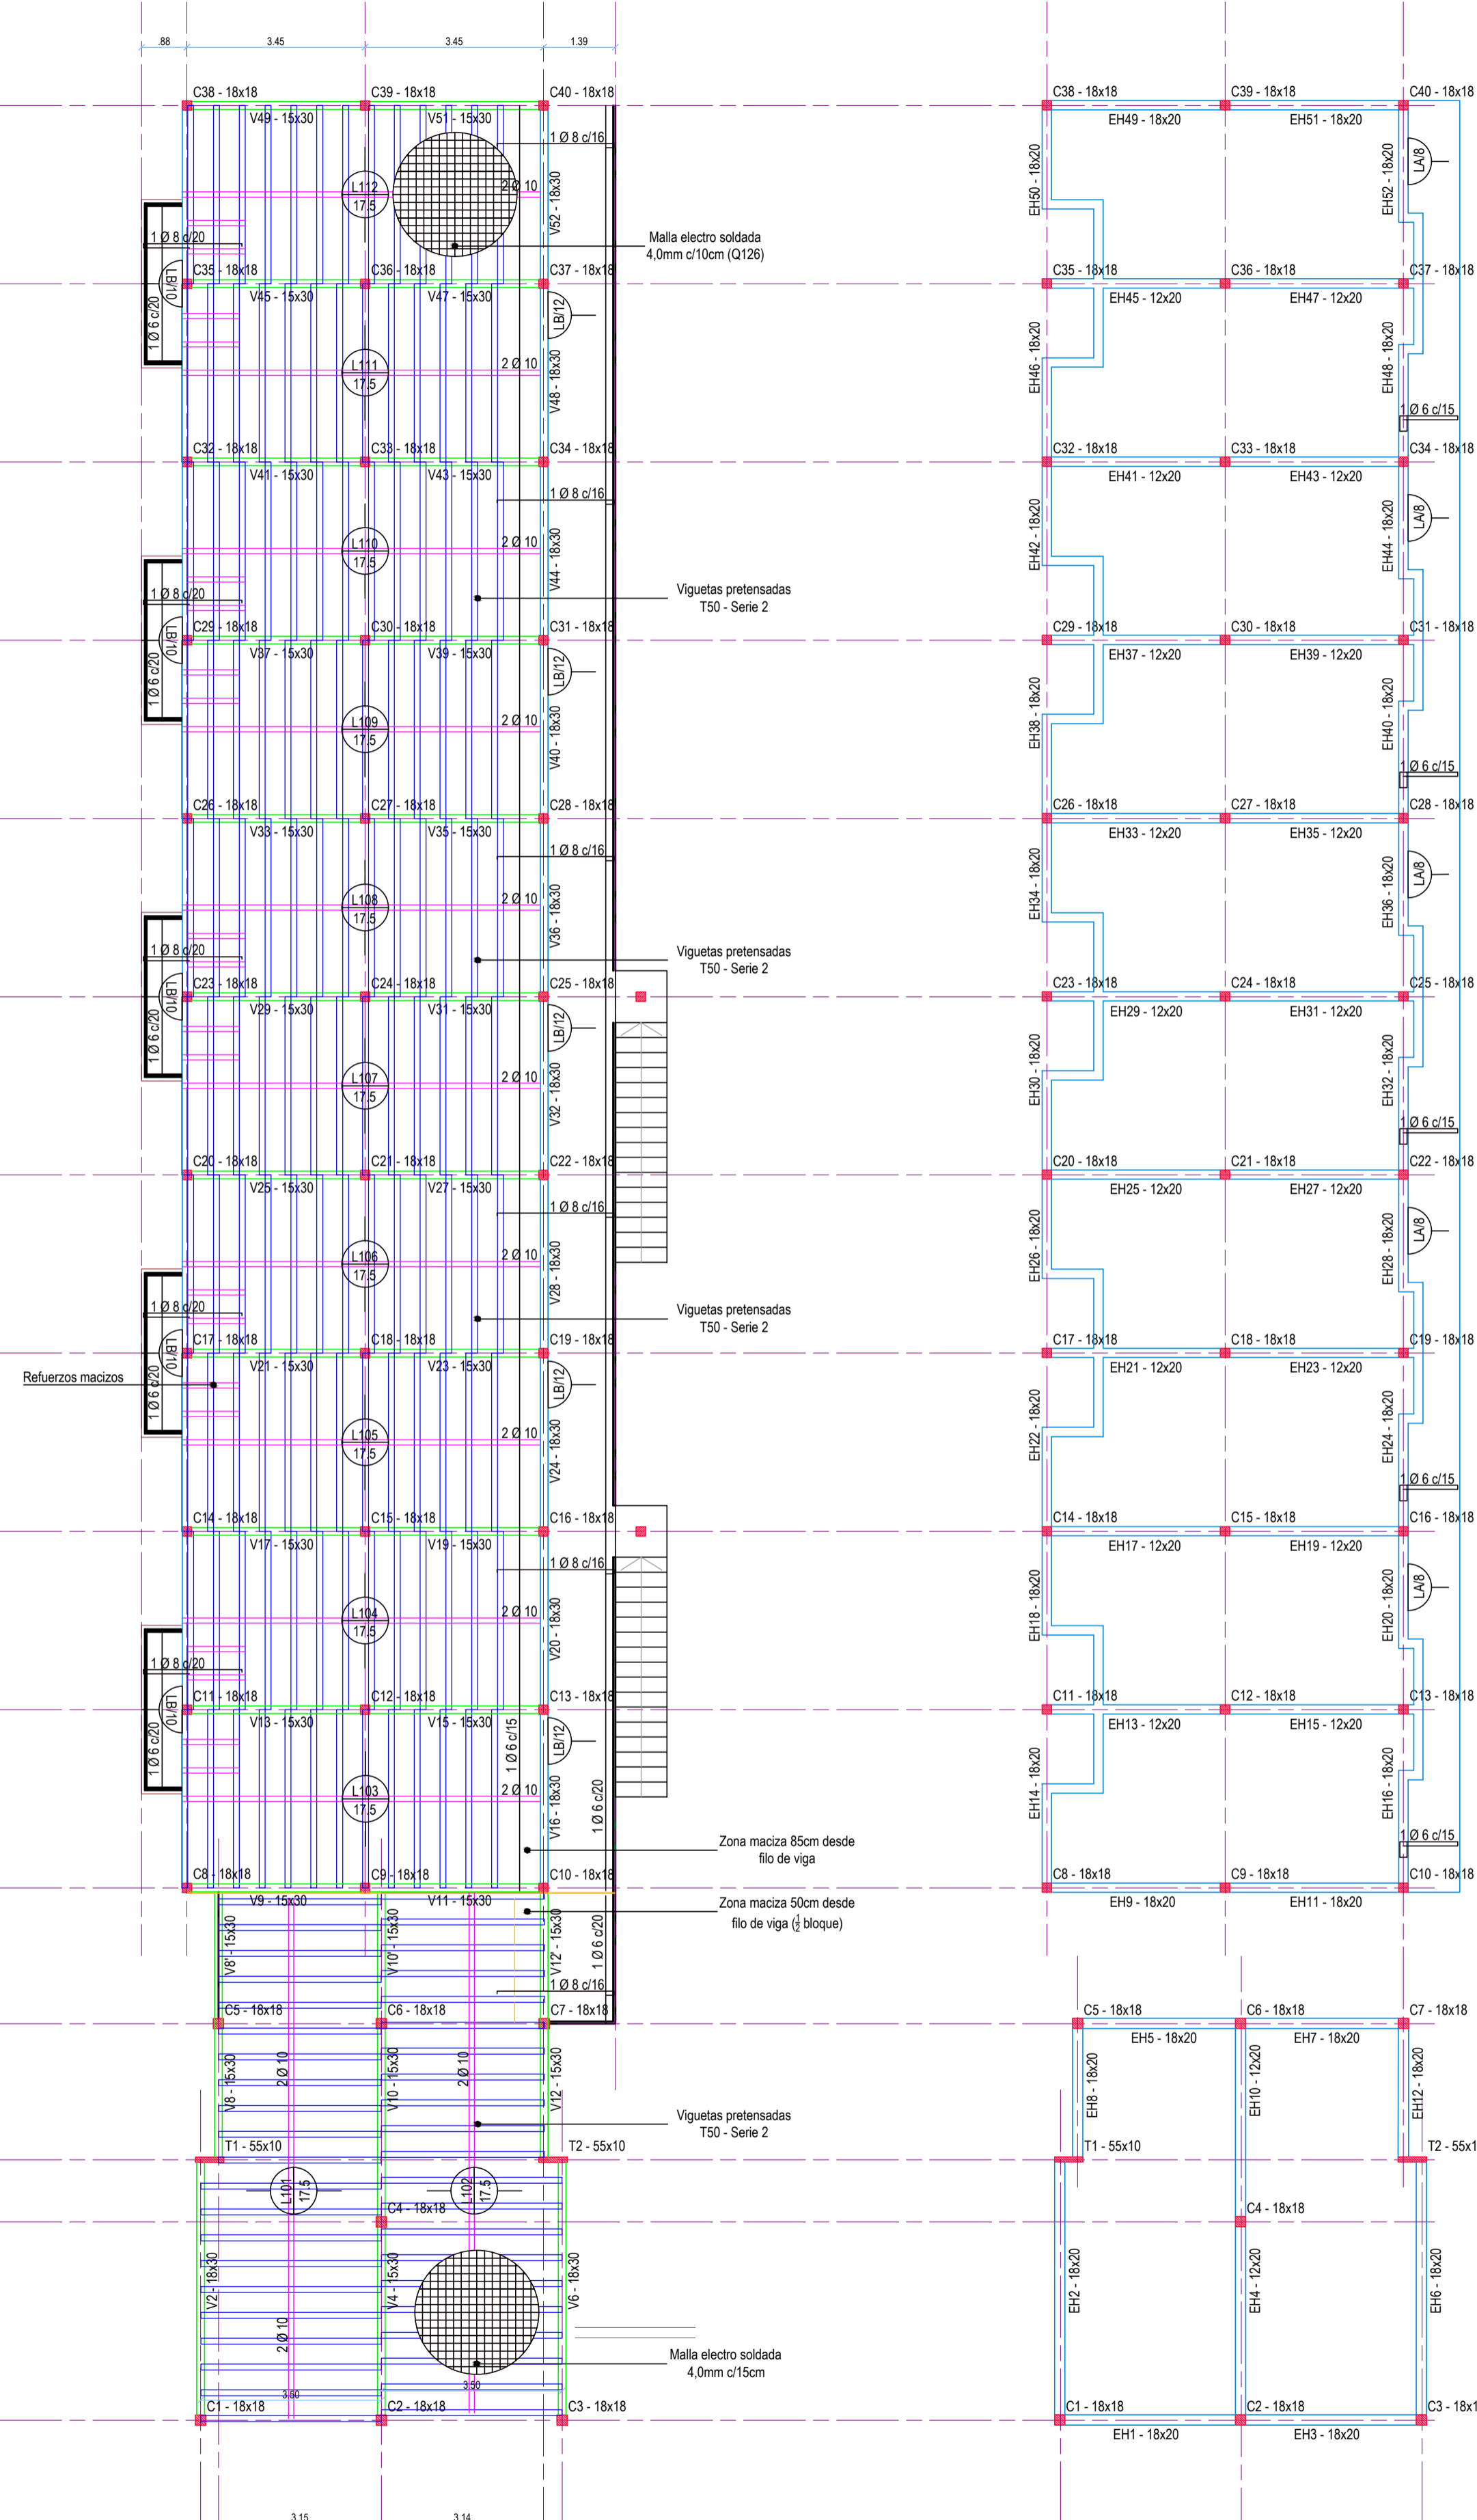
.88 3.45 3.45 1.39

C38 - 18x18 C39 - 18x18 C40 - 18x18
V49 - 15x30 V51 - 15x30
1 Ø 8 c/16
L112 17.5
2 Ø 10
V52 - 18x30
Malla electro soldada 4,0mm c/10cm (Q126)
1 Ø 8 c/20
LB/10
1 Ø 6 c/20
C35 - 18x18 C36 - 18x18 C37 - 18x18
V45 - 15x30 V47 - 15x30
LB/12
L111 17.5
2 Ø 10
V48 - 18x30
C32 - 18x18 C33 - 18x18 C34 - 18x18
V41 - 15x30 V43 - 15x30
1 Ø 8 c/16
L110 17.5
2 Ø 10
V44 - 18x30
Viguetas pretensadas T50 - Serie 2
1 Ø 8 c/20
LB/10
1 Ø 6 c/20
C29 - 18x18 C30 - 18x18 C31 - 18x18
V37 - 15x30 V39 - 15x30
LB/12
L109 17.5
2 Ø 10
V40 - 18x30
C26 - 18x18 C27 - 18x18 C28 - 18x18
V33 - 15x30 V35 - 15x30
1 Ø 8 c/16
L108 17.5
2 Ø 10
V36 - 18x30
Viguetas pretensadas T50 - Serie 2
1 Ø 8 c/20
LB/10
1 Ø 6 c/20
C23 - 18x18 C24 - 18x18 C25 - 18x18
V29 - 15x30 V31 - 15x30
LB/12
L107 17.5
2 Ø 10
V32 - 18x30
C20 - 18x18 C21 - 18x18 C22 - 18x18
V25 - 15x30 V27 - 15x30
1 Ø 8 c/16
L106 17.5
2 Ø 10
V28 - 18x30
Viguetas pretensadas T50 - Serie 2
1 Ø 8 c/20
LB/10
1 Ø 6 c/20
Refuerzos macizos
C17 - 18x18 C18 - 18x18 C19 - 18x18
V21 - 15x30 V23 - 15x30
LB/12
L105 17.5
2 Ø 10
V24 - 18x30
C14 - 18x18 C15 - 18x18 C16 - 18x18
V17 - 15x30 V19 - 15x30
1 Ø 8 c/16
L104 17.5
2 Ø 10
V20 - 18x30
1 Ø 8 c/20
LB/10
1 Ø 6 c/20
C11 - 18x18 C12 - 18x18 C13 - 18x18
V13 - 15x30 V15 - 15x30
1 Ø 6 c/15
LB/12
L103 17.5
2 Ø 10
V16 - 18x30
1 Ø 6 c/20
Zona maciza 85cm desde filo de viga
C8 - 18x18 C9 - 18x18 C10 - 18x18
V9 - 15x30 V11 - 15x30
Zona maciza 50cm desde filo de viga ($\frac{1}{2}$ bloque)
V8' - 15x30 V10' - 15x30 V12' - 15x30
1 Ø 6 c/20
1 Ø 8 c/16
C5 - 18x18 C6 - 18x18 C7 - 18x18
V8 - 15x30 2 Ø 10 V10 - 15x30 2 Ø 10 V12 - 15x30
Viguetas pretensadas T50 - Serie 2
T1 - 55x10 T2 - 55x10
L101 17.5 L102 17.5
C4 - 18x18
V2 - 18x30 V4 - 15x30 V6 - 18x30
2 Ø 10
Malla electro soldada 4,0mm c/15cm
3.60 3.50
C1 - 18x18 C2 - 18x18 C3 - 18x18
3.15 3.14

C38 - 18x18 C39 - 18x18 C40 - 18x18
EH49 - 18x20 EH51 - 18x20
EH50 - 18x20 EH52 - 18x20 LA/8
C35 - 18x18 C36 - 18x18 C37 - 18x18
EH45 - 12x20 EH47 - 12x20
EH46 - 18x20 EH48 - 18x20
1 Ø 6 c/15
C32 - 18x18 C33 - 18x18 C34 - 18x18
EH41 - 12x20 EH43 - 12x20
EH42 - 18x20 EH44 - 18x20 LA/8
C29 - 18x18 C30 - 18x18 C31 - 18x18
EH37 - 12x20 EH39 - 12x20
EH38 - 18x20 EH40 - 18x20
1 Ø 6 c/15
C26 - 18x18 C27 - 18x18 C28 - 18x18
EH33 - 12x20 EH35 - 12x20
EH34 - 18x20 EH36 - 18x20 LA/8
C23 - 18x18 C24 - 18x18 C25 - 18x18
EH29 - 12x20 EH31 - 12x20
EH30 - 18x20 EH32 - 18x20
1 Ø 6 c/15
C20 - 18x18 C21 - 18x18 C22 - 18x18
EH25 - 12x20 EH27 - 12x20
EH26 - 18x20 EH28 - 18x20 LA/8
C17 - 18x18 C18 - 18x18 C19 - 18x18
EH21 - 12x20 EH23 - 12x20
EH22 - 18x20 EH24 - 18x20
1 Ø 6 c/15
C14 - 18x18 C15 - 18x18 C16 - 18x18
EH17 - 12x20 EH19 - 12x20
EH18 - 18x20 EH20 - 18x20 LA/8
C11 - 18x18 C12 - 18x18 C13 - 18x18
EH13 - 12x20 EH15 - 12x20
EH14 - 18x20 EH16 - 18x20
1 Ø 6 c/15
C8 - 18x18 C9 - 18x18 C10 - 18x18
EH9 - 18x20 EH11 - 18x20
C5 - 18x18 C6 - 18x18 C7 - 18x18
EH5 - 18x20 EH7 - 18x20
EH8 - 18x20 EH10 - 12x20 EH12 - 18x20
T1 - 55x10 T2 - 55x1
C4 - 18x18
EH2 - 18x20 EH4 - 12x20 EH6 - 18x20
C1 - 18x18 C2 - 18x18 C3 - 18x1
EH1 - 18x20 EH3 - 18x20